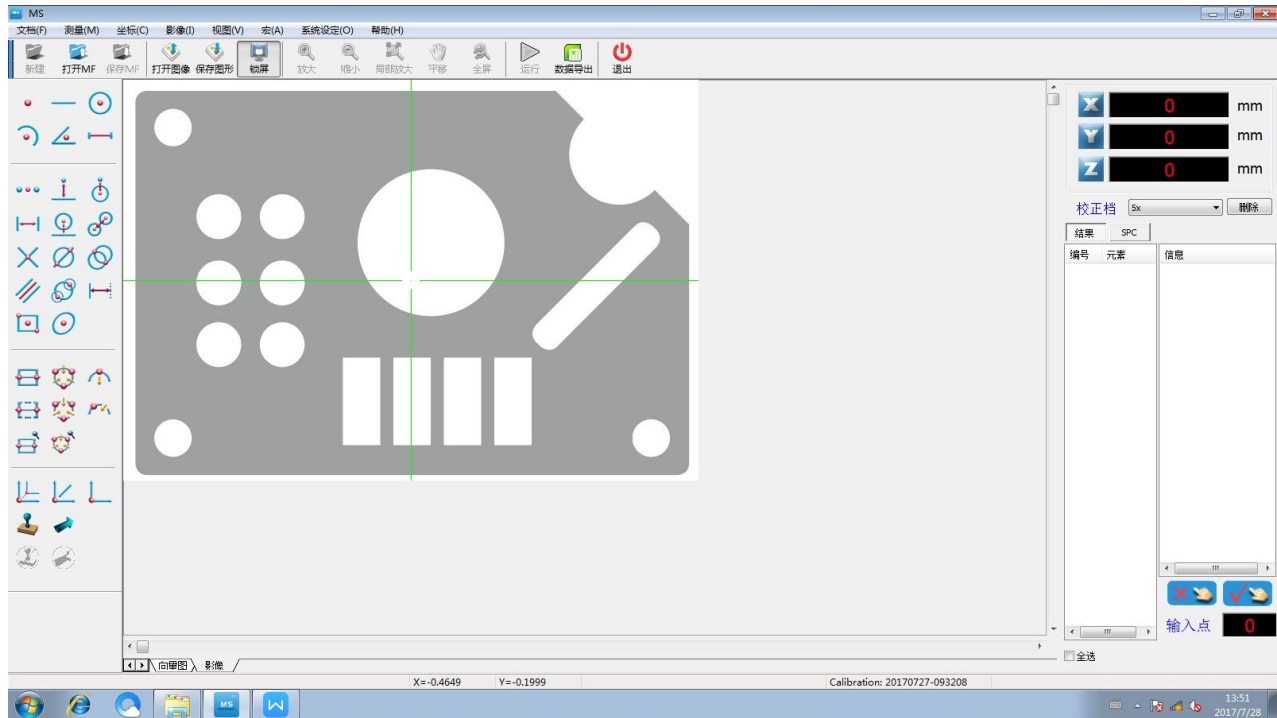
MS

文档(F) 测量(M) 坐标(C) 影像(I) 视图(V) 宏(A) 系统设定(O) 帮助(H)

新建 打开MF 保存MF 打开图像 保存图形 锁屏 放大 缩小 局部放大 平移 全屏 运行 数据导出 退出

X 0 mm
Y 0 mm
Z 0 mm

校正档 5x 删除

结果 SPC

编号 元素 信息

输入点 0

全选

向量图 影像

X=-0.4649 Y=-0.1999 Calibration: 20170727-093208

13:51
2017/7/28